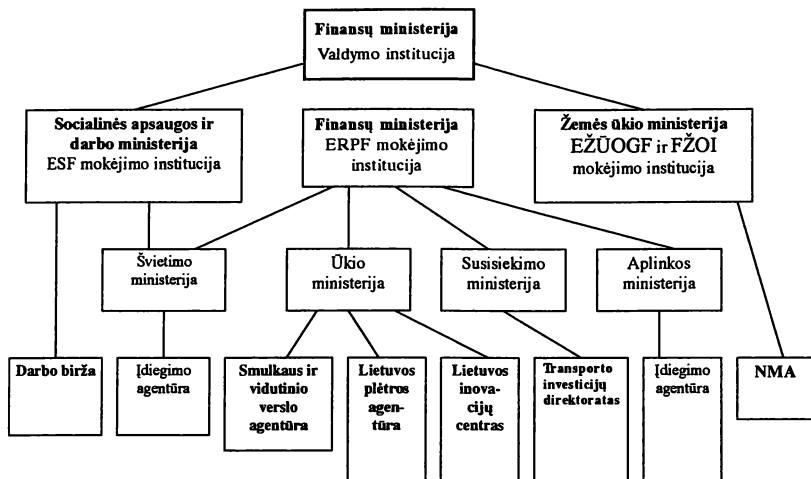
Finansų ministerija
Valdymo institucija

Socialinės apsaugos ir darbo ministerija
ESF mokėjimo institucija

Finansų ministerija
ERPF mokėjimo institucija

Žemės ūkio ministerija
EŽŪOGF ir FŽOI mokėjimo institucija

Švietimo ministerija

Ūkio ministerija

Susisiekimo ministerija

Aplinkos ministerija

Darbo birža

Įdiegimo agentūra

Smulkaus ir vidutinio verslo agentūra

Lietuvos plėtros agentūra

Lietuvos inovacijų centras

Transporto investicijų direktoratas

Įdiegimo agentūra

NMA